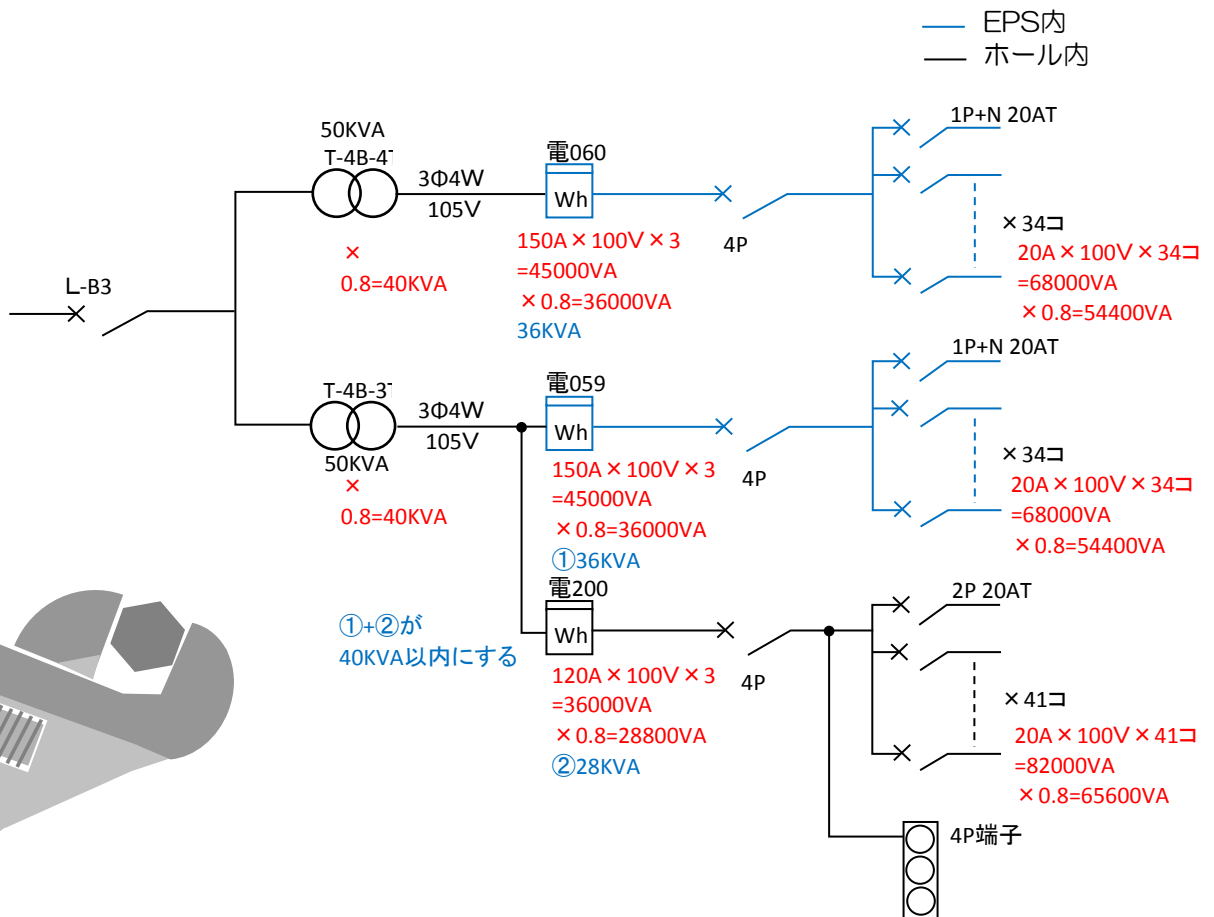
EPS内
ホール内

50KVA
T-4B-4T
3Φ4W
105V
×
0.8=40KVA

電060
Wh
150A×100V×3
=45000VA
×0.8=36000VA
36KVA

4P

1P+N 20AT
×34コ
20A×100V×34コ
=68000VA
×0.8=54400VA

L-B3

T-4B-3T
50KVA
×
0.8=40KVA
3Φ4W
105V

電059
Wh
150A×100V×3
=45000VA
×0.8=36000VA
①36KVA

4P

1P+N 20AT
×34コ
20A×100V×34コ
=68000VA
×0.8=54400VA

①+②が
40KVA以内にする

電200
Wh
120A×100V×3
=36000VA
×0.8=28800VA
②28KVA

4P

2P 20AT
×41コ
20A×100V×41コ
=82000VA
×0.8=65600VA

4P端子